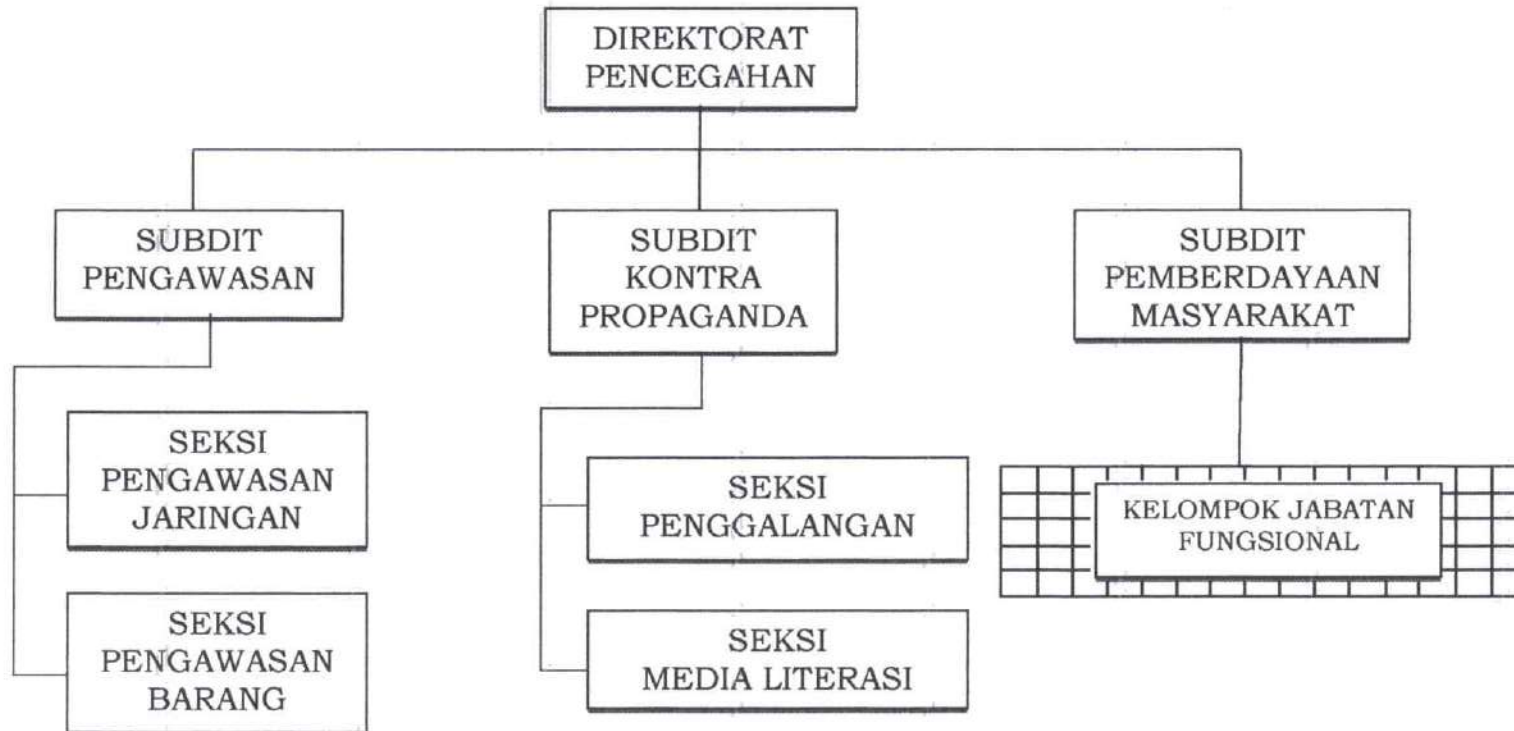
DIREKTORAT PENCEGAHAN

SUBDIT PENGAWASAN

SUBDIT KONTRA PROPAGANDA

SUBDIT PEMBERDAYAAN MASYARAKAT

SEKSI PENGAWASAN JARINGAN

SEKSI PENGAWASAN BARANG

SEKSI PENGGALANGAN

SEKSI MEDIA LITERASI

KELOMPOK JABATAN FUNGSIONAL